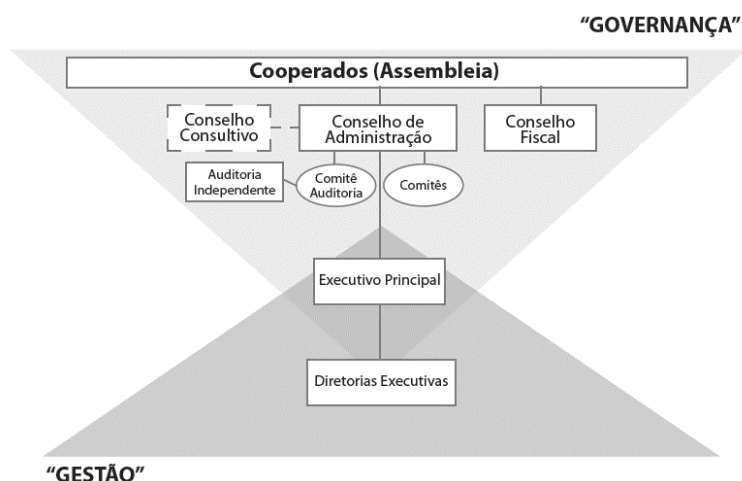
"GOVERNANÇA"

Cooperados (Assembleia)

Conselho Consultivo

Conselho de Administração

Conselho Fiscal

Auditoria Independente

Comitê Auditoria

Comitês

Executivo Principal

Diretorias Executivas

"GESTÃO"